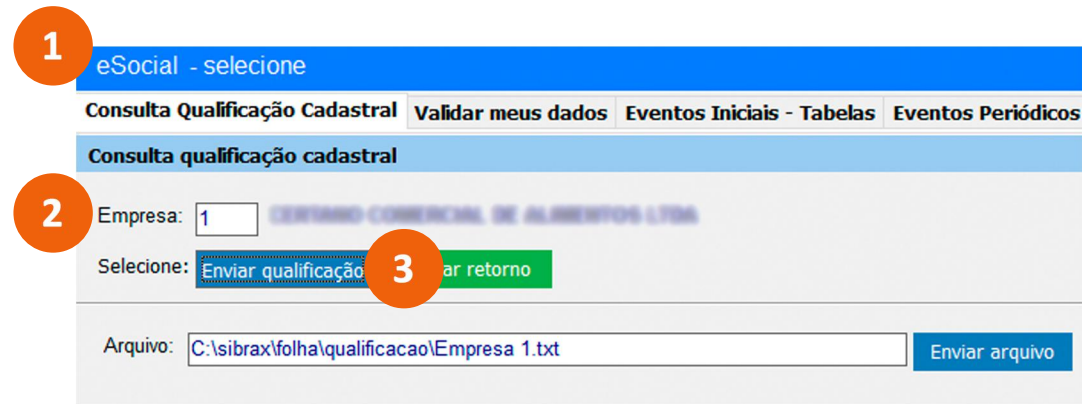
1

eSocial - selecione

Consulta Qualificação Cadastral | Validar meus dados | Eventos Iniciais - Tabelas | Eventos Periódicos

Consulta qualificação cadastral

2

Empresa: 1 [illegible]

Selecione: Enviar qualificação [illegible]ar retorno

3

Arquivo: C:\sibrax\folha\qualificacao\Empresa 1.txt

Enviar arquivo